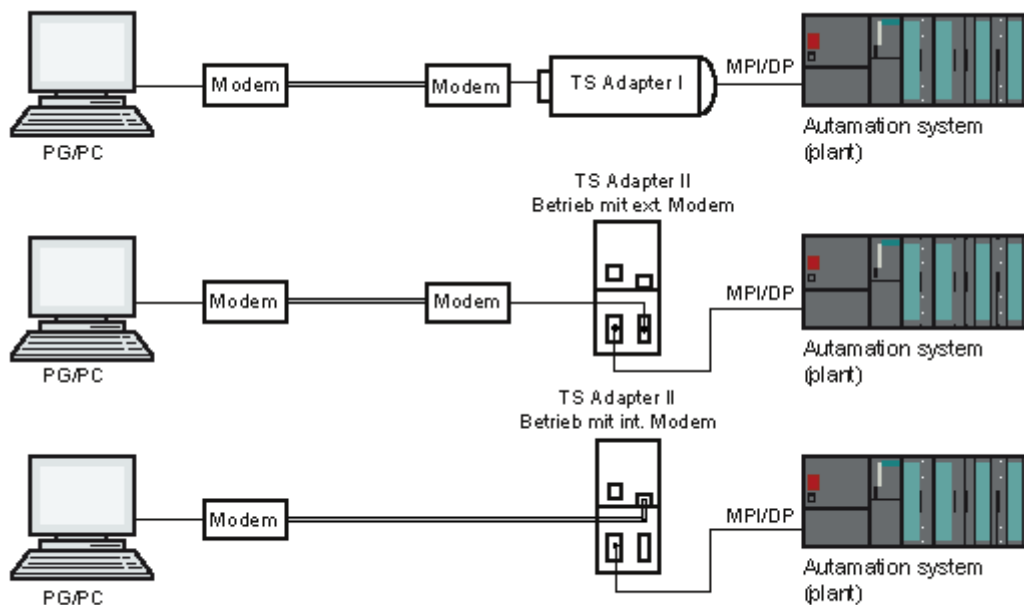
Modem
Modem
TS Adapter I
MPI/DP
PG/PC
Autamation system (plant)

TS Adapter II
Betrieb mit ext. Modem
Modem
Modem
MPI/DP
PG/PC
Autamation system (plant)

TS Adapter II
Betrieb mit int. Modem
Modem
MPI/DP
PG/PC
Autamation system (plant)